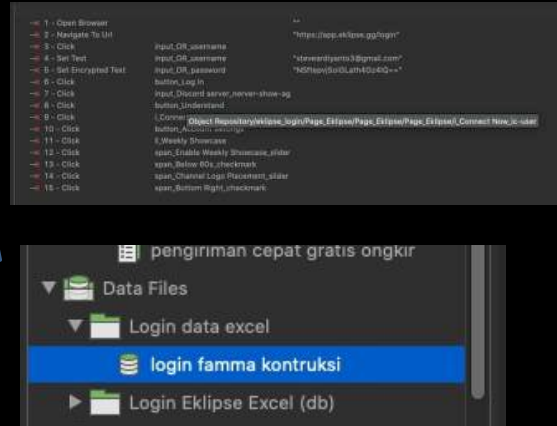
| | | |
|---|---|---|
| 1 - Open Browser | | "" |
| 2 - Navigate To Url | | "https://app.eklipse.gg/login" |
| 3 - Click | input_OR_username | |
| 4 - Set Text | input_OR_username | "stevenardiyanto3@gmail.com" |
| 5 - Set Encrypted Text | input_OR_password | "N5ftepvjSoiGLath4Oz4Q==" |
| 6 - Click | button_Log In | |
| 7 - Click | input_Discord server_never-show-ag | |
| 8 - Click | button_Understand | |
| 9 - Click | i_Connect | |
| 10 - Click | button_Account settings | |
| 11 - Click | li_Weekly Showcase | |
| 12 - Click | span_Enable Weekly Showcase_slider | |
| 13 - Click | span_Below 60s_checkmark | |
| 14 - Click | span_Channel Logo Placement_slider | |
| 15 - Click | span_Bottom Right_checkmark | |

Object Repository/eklipse_login/Page_Eklipse/Page_Eklipse/Page_Eklipse/i_Connect Now_ic-user

pengiriman cepat gratis ongkir
Data Files
Login data excel
login famma kontruksi
Login Eklipse Excel (db)